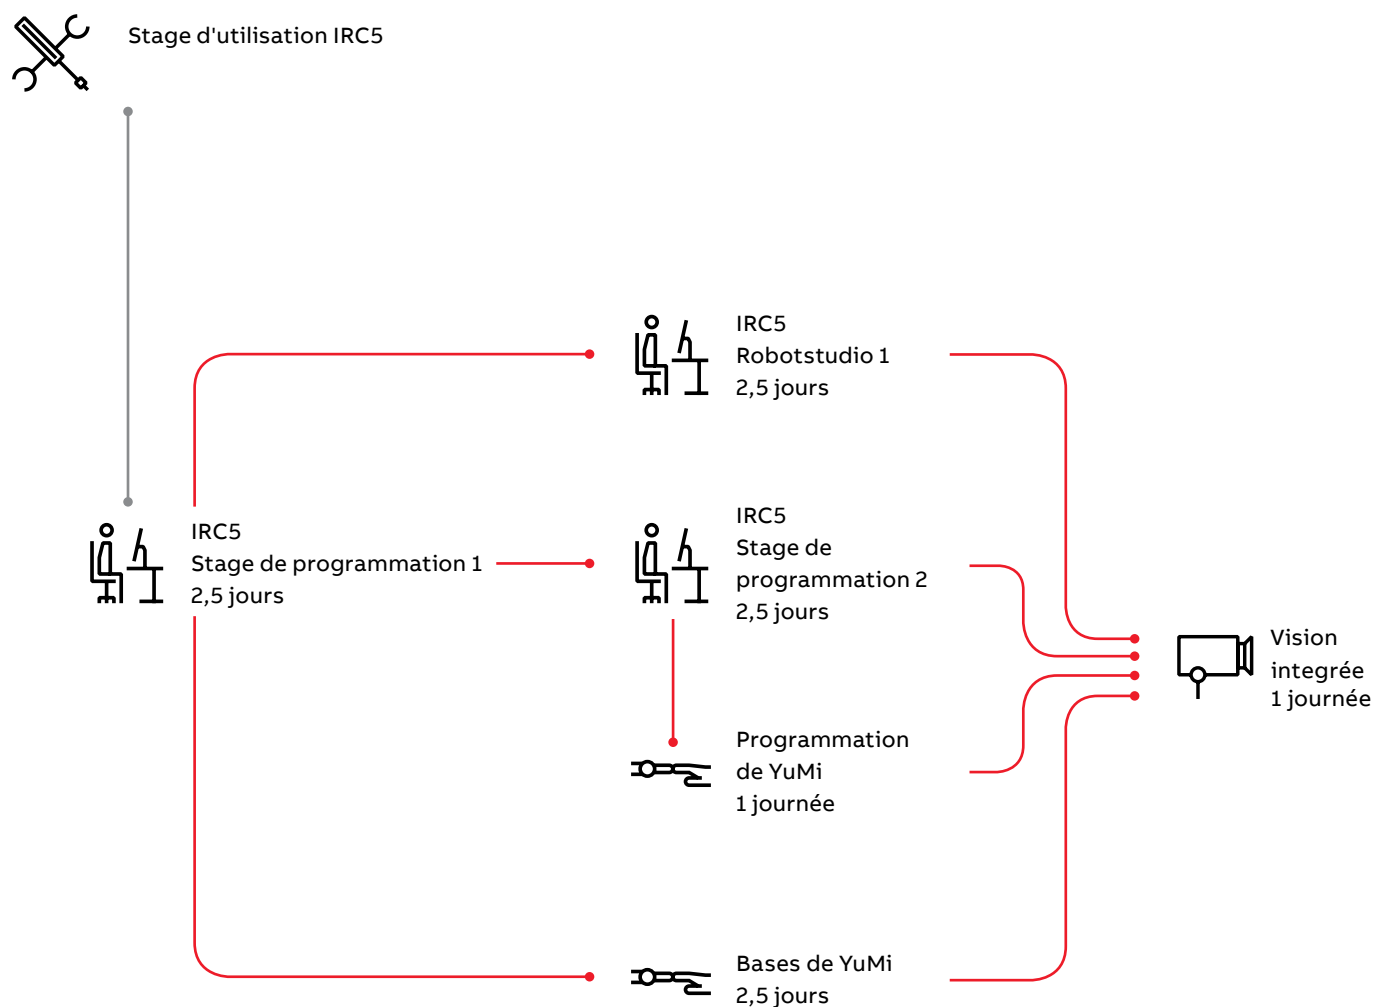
Stage d'utilisation IRC5

IRC5
Robotstudio 1
2,5 jours

IRC5
Stage de programmation 1
2,5 jours

IRC5
Stage de programmation 2
2,5 jours

Vision intégrée
1 journée

Programmation de YuMi
1 journée

Bases de YuMi
2,5 jours